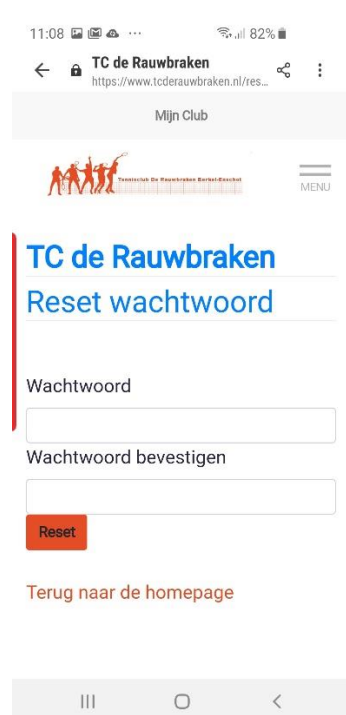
11:08 ··· 82%

TC de Rauwbraken
https://www.tcderauwbraken.nl/res...

Mijn Club

Tennisclub De Rauwbraken Berkel-Enschot

MENU

TC de Rauwbraken

Reset wachtwoord

Wachtwoord

Wachtwoord bevestigen

Reset

Terug naar de homepage